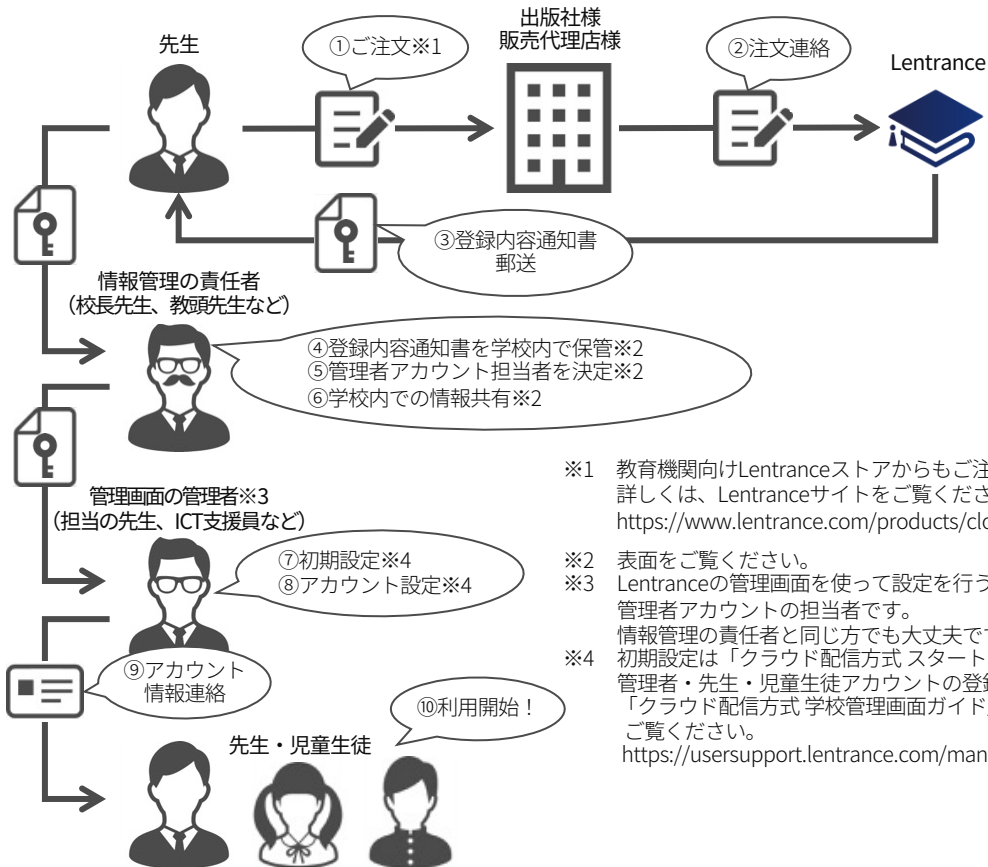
先生

①ご注文※1

出版社様
販売代理店様

②注文連絡

Lentrance

③登録内容通知書
郵送

情報管理の責任者
（校長先生、教頭先生など）

④登録内容通知書を学校内で保管※2
⑤管理者アカウント担当者を決定※2
⑥学校内での情報共有※2

管理画面の管理者※3
（担当の先生、ICT支援員など）

⑦初期設定※4
⑧アカウント設定※4

⑨アカウント
情報連絡

⑩利用開始！

先生・児童生徒

※1　教育機関向けLentranceストアからもご注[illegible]
詳しくは、Lentranceサイトをご覧くださ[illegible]
https://www.lentrance.com/products/clo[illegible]

※2　表面をご覧ください。
※3　Lentranceの管理画面を使って設定を行う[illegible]
管理者アカウントの担当者です。
情報管理の責任者と同じ方でも大丈夫で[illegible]
※4　初期設定は「クラウド配信方式 スタート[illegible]
管理者・先生・児童生徒アカウントの登録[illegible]
「クラウド配信方式 学校管理画面ガイド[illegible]
ご覧ください。
https://usersupport.lentrance.com/man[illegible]